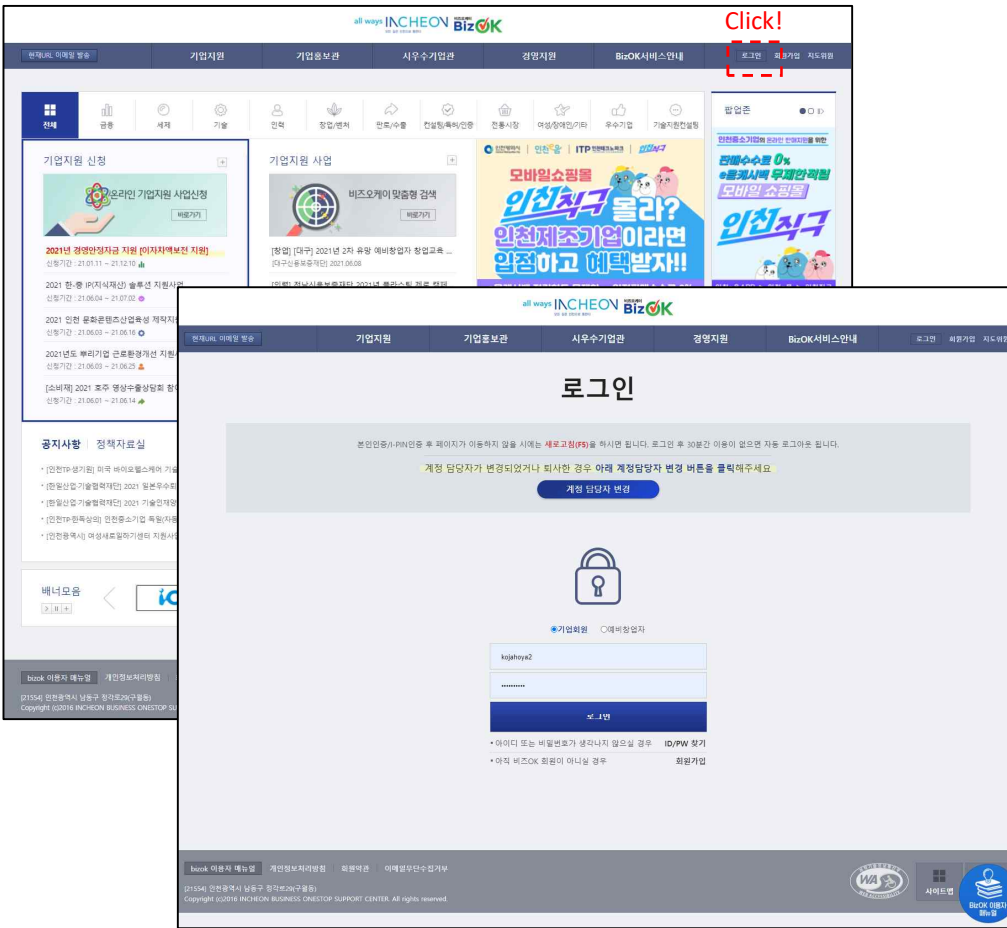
all ways INCHEON BizOK

Click!

현재URL 이메일 발송 | 기업지원 | 기업홍보관 | 시우수기업관 | 경영지원 | BizOK서비스안내 | 로그인 | 회원가입 | 지도위원

전체 | 금융 | 세제 | 기술 | 인력 | 창업/벤처 | 판로/수출 | 컨설팅/특허/인증 | 전통시장 | 여성/장애인/기타 | 우수기업 | 기술지원컨설팅

팝업존

기업지원 신청

온라인 기업지원 사업신청
바로가기

2021년 경영안정자금 지원 [이자차액보전 지원]
신청기간 : 21.01.11 ~ 21.12.10

2021 한-중 IP(지식재산) 솔루션 지원사업
신청기간 : 21.06.04 ~ 21.07.02

2021 인천 문화콘텐츠산업육성 제작지
신청기간 : 21.06.03 ~ 21.06.16

2021년도 뿌리기업 근로환경개선 지원
신청기간 : 21.06.03 ~ 21.06.25

[소비재] 2021 호주 영상수출상담회 참
신청기간 : 21.06.01 ~ 21.06.14

기업지원 사업

비즈오케이 맞춤형 검색
바로가기

[창업] [대구] 2021년 2차 유망 예비창업자 창업교육 ...
[대구신용보증재단] 2021.06.08

모바일쇼핑몰 인천직구 몰라? 인천제조기업이라면 입점하고 혜택받자!!

인천중소기업의 온라인 판매지원을 위한
판매수수료 0% 
모바일 쇼핑몰
인천직구

공지사항 | 정책자료실

· [인천TP-생기원] 미국 바이오헬스케어 기술
· [한일산업기술협력재단] 2021 일본우수회
· [한일산업기술협력재단] 2021 기술인재양
· [인천TP-한독상의] 인천중소기업 독일(자동
· [인천광역시] 여성새로일하기센터 지원사

배너모음

bizok 이용자 메뉴얼 | 개인정보처리방침
[21554] 인천광역시 남동구 정각로29(구월동)
Copyright (c)2016 INCHEON BUSINESS ONESTOP SU

all ways INCHEON BizOK

현재URL 이메일 발송 | 기업지원 | 기업홍보관 | 시우수기업관 | 경영지원 | BizOK서비스안내 | 로그인 | 회원가입 | 지도위원

로그인

본인인증/I-PIN인증 후 페이지가 이동하지 않을 시에는 새로고침(F5)을 하시면 됩니다. 로그인 후 30분간 이용이 없으면 자동 로그아웃 됩니다.

계정 담당자가 변경되었거나 퇴사한 경우 아래 계정담당자 변경 버튼을 클릭해주세요

계정 담당자 변경

◉기업회원 ○예비창업자

kojahoya2

··········

로그인

• 아이디 또는 비밀번호가 생각나지 않을 경우 ID/PW 찾기
• 아직 비즈OK 회원이 아니실 경우 회원가입

bizok 이용자 메뉴얼 | 개인정보처리방침 | 회원약관 | 이메일무단수집거부
[21554] 인천광역시 남동구 정각로29(구월동)
Copyright (c)2016 INCHEON BUSINESS ONESTOP SUPPORT CENTER. All rights reserved.

WA

사이트맵

BizOK 이용자 메뉴얼